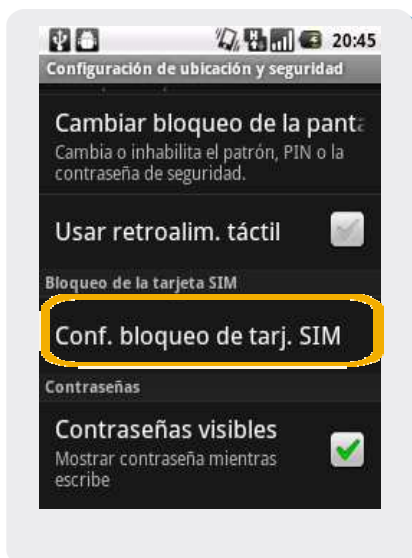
20:45
Configuración de ubicación y seguridad

Cambiar bloqueo de la panta
Cambia o inhabilita el patrón, PIN o la contraseña de seguridad.

Usar retroalim. táctil

Bloqueo de la tarjeta SIM

Conf. bloqueo de tarj. SIM

Contraseñas

Contraseñas visibles
Mostrar contraseña mientras escribe